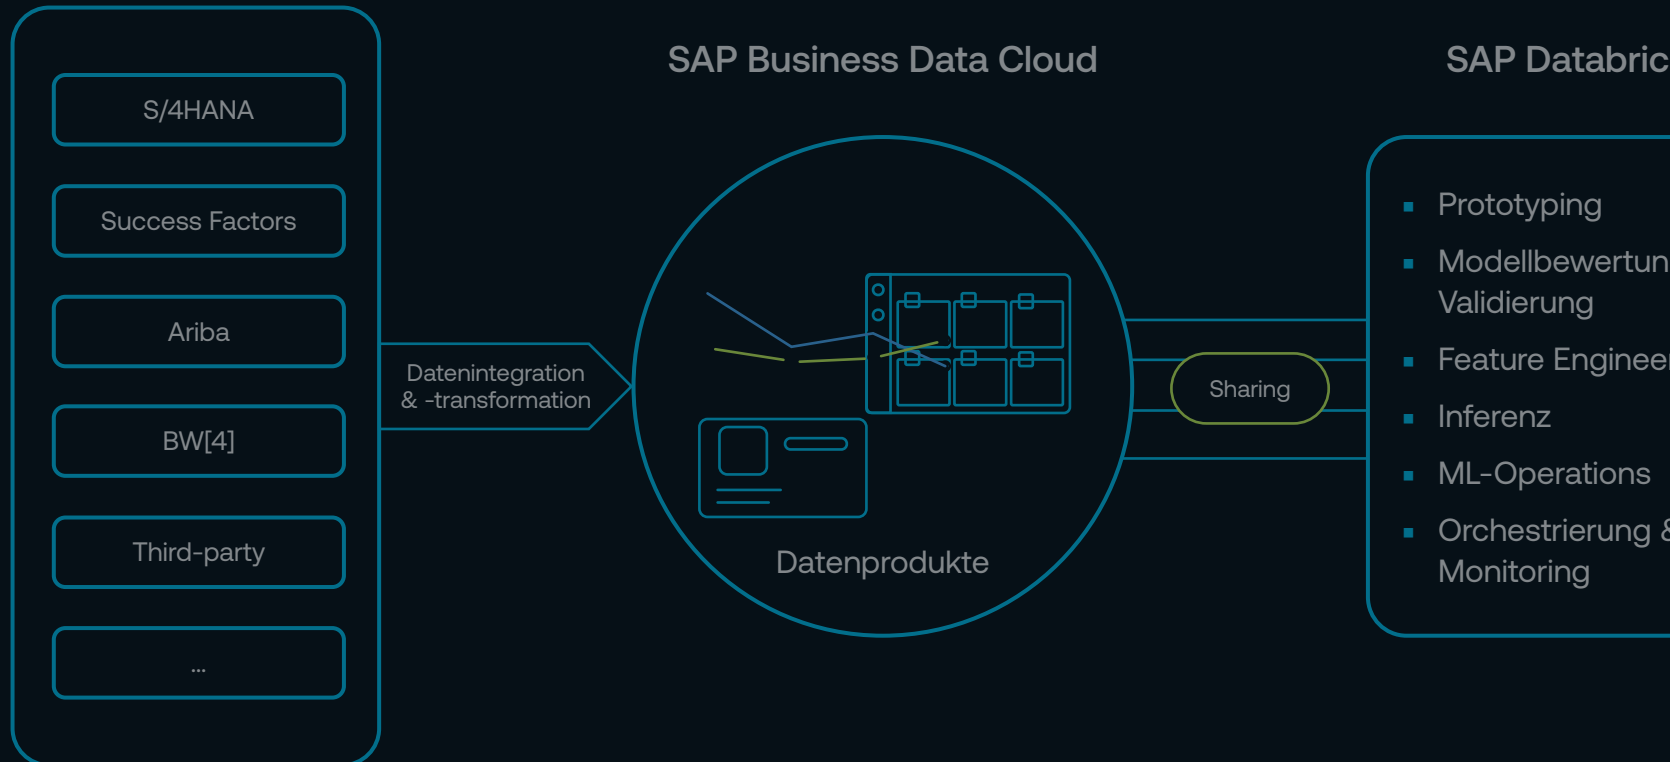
S/4HANA

Success Factors

Ariba

BW[4]

Third-party

...

Datenintegration & -transformation

SAP Business Data Cloud

Datenprodukte

Sharing

SAP Databric

- Prototyping
- Modellbewertun Validierung
- Feature Enginee
- Inferenz
- ML-Operations
- Orchestrierung & Monitoring